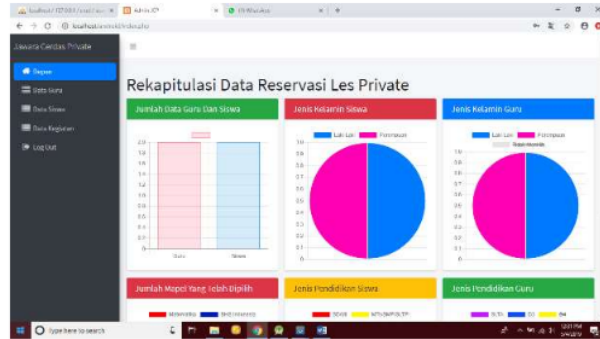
localhost / 127.0.0.1 / reservasi
Admin KP
WhatsApp
localhost/admin/index.php
Jawara Cerdas Private
Beranda
Data Guru
Data Siswa
Data Kegiatan
Log Out
Rekapitulasi Data Reservasi Les Private
Jumlah Data Guru Dan Siswa
Guru
Siswa
Jenis Kelamin Siswa
Laki-Laki
Perempuan
Jenis Kelamin Guru
Laki-Laki
Perempuan
Jumlah Mapel Yang Telah Dipilih
Matematika
Jenis Pendidikan Siswa
Jenis Pendidikan Guru
S1
S2
Type here to search